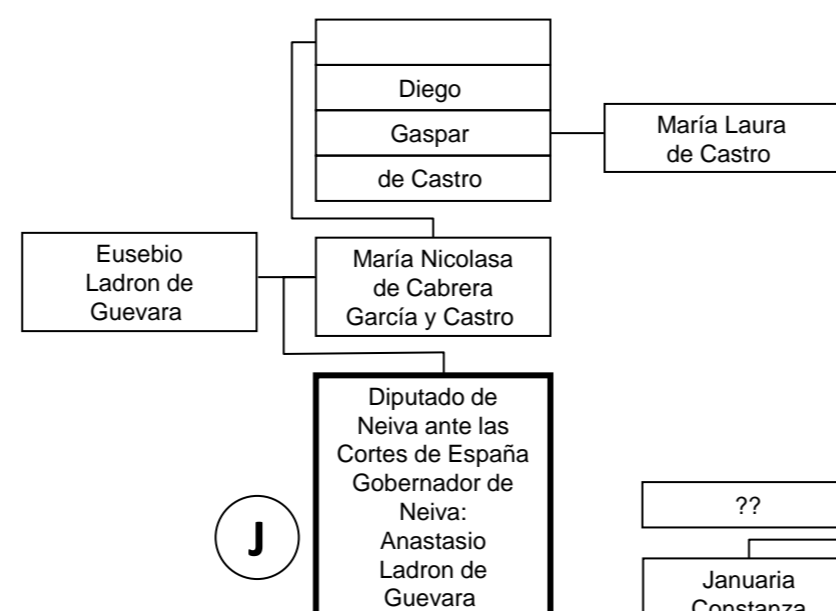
Diego
Gaspar
de Castro

María Laura de Castro

Eusebio Ladron de Guevara

María Nicolasa de Cabrera García y Castro

Diputado de Neiva ante las Cortes de España Gobernador de Neiva: Anastasio Ladron de Guevara

J

??

Januaria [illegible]